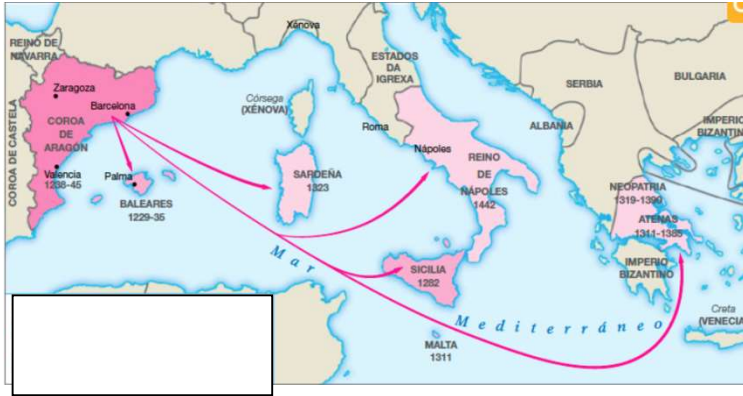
REINO DE NAVARRA
Xénova
ESTADOS DA IGREXA
SERBIA
BULGARIA
Córsega (XÉNOVA)
Zaragoza
Barcelona
COROA DE CASTELA
COROA DE ARAGÓN
Roma
ALBANIA
IMPERIO BIZANTINO
Nápoles
REINO DE NÁPOLES 1442
Valencia 1238-45
Palma
BALEARES 1229-35
SARDEÑA 1323
NEOPATRIA 1319-1390
ATENAS 1311-1385
IMPERIO BIZANTINO
SICILIA 1282
Mar Mediterráneo
Creta (VENECIA)
MALTA 1311